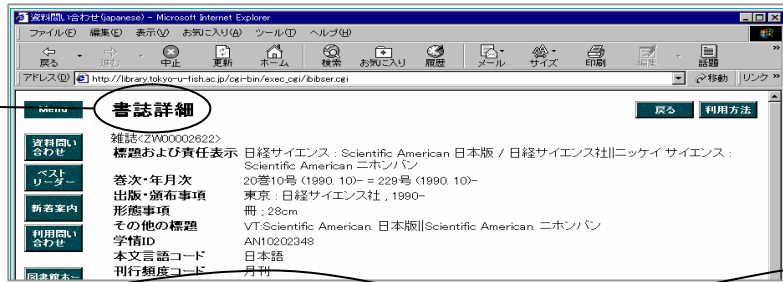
資料問い合わせ(japanese) - Microsoft Internet Explorer

ファイル(F) 編集(E) 表示(V) お気に入り(A) ツール(T) ヘルプ(H)

戻る 進む 中止 更新 ホーム 検索 お気に入り 履歴 メール サイズ 印刷 編集 話題

アドレス(D) http://library.tokyo-u-fish.ac.jp/cgi-bin/exec_cgi/ibibser.cgi 移動 リンク

Menu

書誌詳細

戻る 利用方法

資料問い合わせ

ベストリーダー

新着案内

利用問い合わせ

図書館ホー

雑誌<ZW00002622>

| | |
|---|---|
| 標題および責任表示 | 日経サイエンス : Scientific American 日本版 / 日経サイエンス社‖ニッケイ サイエンス : Scientific American ニホンバン |
| 巻次・年月次 | 20巻10号 (1990. 10)- = 229号 (1990. 10)- |
| 出版・頒布事項 | 東京 : 日経サイエンス社 , 1990- |
| 形態事項 | 冊 ; 28cm |
| その他の標題 | VT:Scientific American. 日本版‖Scientific American. ニホンバン |
| 学情ID | AN10202348 |
| 本文言語コード | 日本語 |
| 刊行頻度コード | 月刊 |